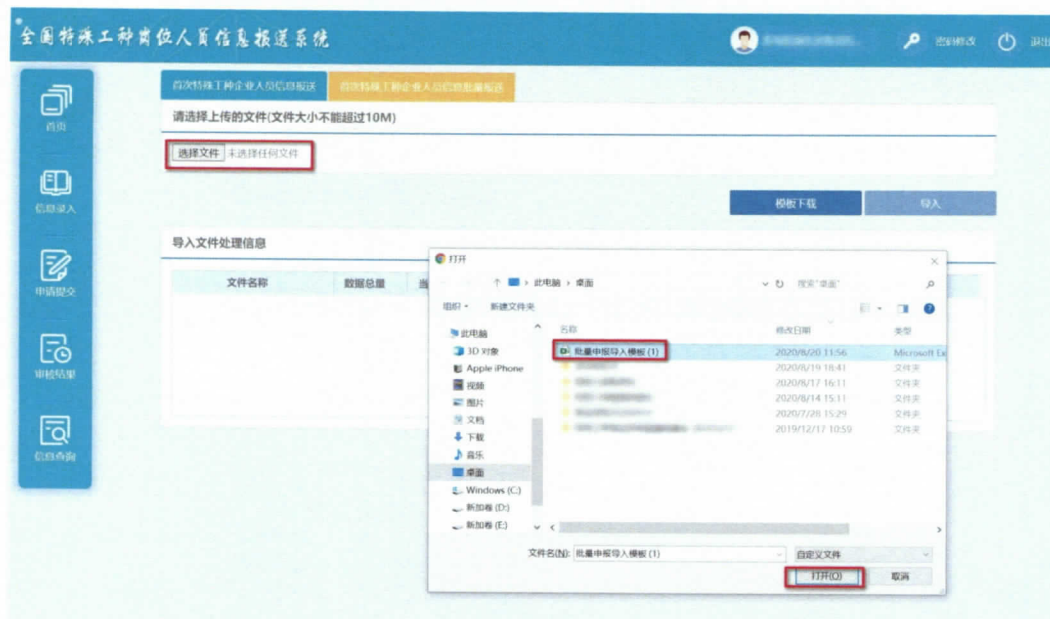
全国特殊工种岗位人员信息报送系统

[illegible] 密码修改 退出

首页

信息录入

申请提交

审核结果

信息查询

首次特殊工种企业人员信息报送 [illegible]

请选择上传的文件(文件大小不能超过10M)

选择文件 未选择任何文件

模板下载 导入

导入文件处理信息

| 文件名称 | 数据总量 | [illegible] |
|---|---|---|

打开

此电脑 › 桌面 搜索"桌面"

组织 ▾ 新建文件夹

此电脑
3D 对象
Apple iPhone
视频
图片
文档
下载
音乐
桌面
Windows (C:)
新加卷 (D:)
新加卷 (E:)

| 名称 | 修改日期 | 类型 |
|---|---|---|
| 批量申报导入模板 (1) | 2020/8/20 11:56 | Microsoft Ex |
| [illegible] | 2020/8/19 18:41 | 文件夹 |
| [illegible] | 2020/8/17 16:11 | 文件夹 |
| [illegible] | 2020/8/14 15:11 | 文件夹 |
| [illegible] | 2020/7/28 15:29 | 文件夹 |
| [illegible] | 2019/12/17 10:59 | 文件夹 |

文件名(N): 批量申报导入模板 (1) 自定义文件

打开(O) 取消